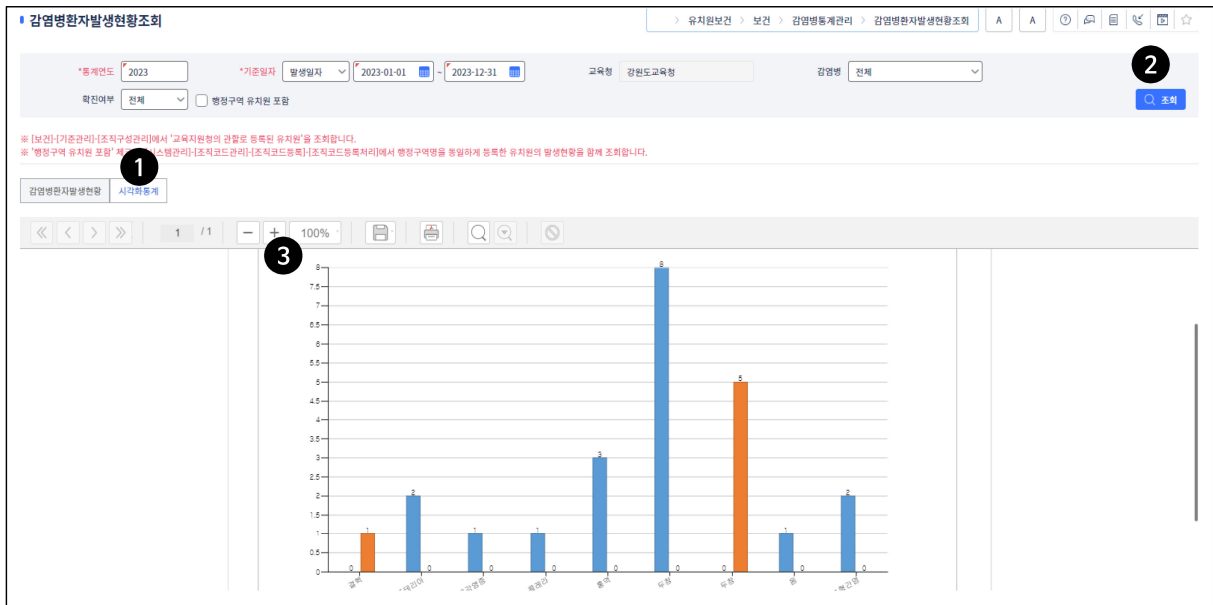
감염병환자발생현황조회

유치원보건 > 보건 > 감염병통계관리 > 감염병환자발생현황조회

A A

*통계연도 2023 *기준일자 발생일자 2023-01-01 ~ 2023-12-31 교육청 강원도교육청 감염병 전체

확진여부 전체 행정구역 유치원 포함

2

조회

※ [보건]-[기준관리]-[조직구성관리]에서 '교육지원청의 관할로 등록된 유치원'을 조회합니다.
※ '행정구역 유치원 포함' 체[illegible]스템관리]-[조직코드관리]-[조직코드등록]-[조직코드등록처리]에서 행정구역명을 동일하게 등록한 유치원의 발생현황을 함께 조회합니다.

1

감염병환자발생현황 시각화통계

1 / 1 100%

3

8 7.5 7 6.5 6 5.5 5 4.5 4 3.5 3 2.5 2 1.5 1 0.5 0

0 1 2 0 1 0 1 0 3 0 8 0 0 5 1 0 2 0

결핵 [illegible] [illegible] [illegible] 홍역 독감 독감 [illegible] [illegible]